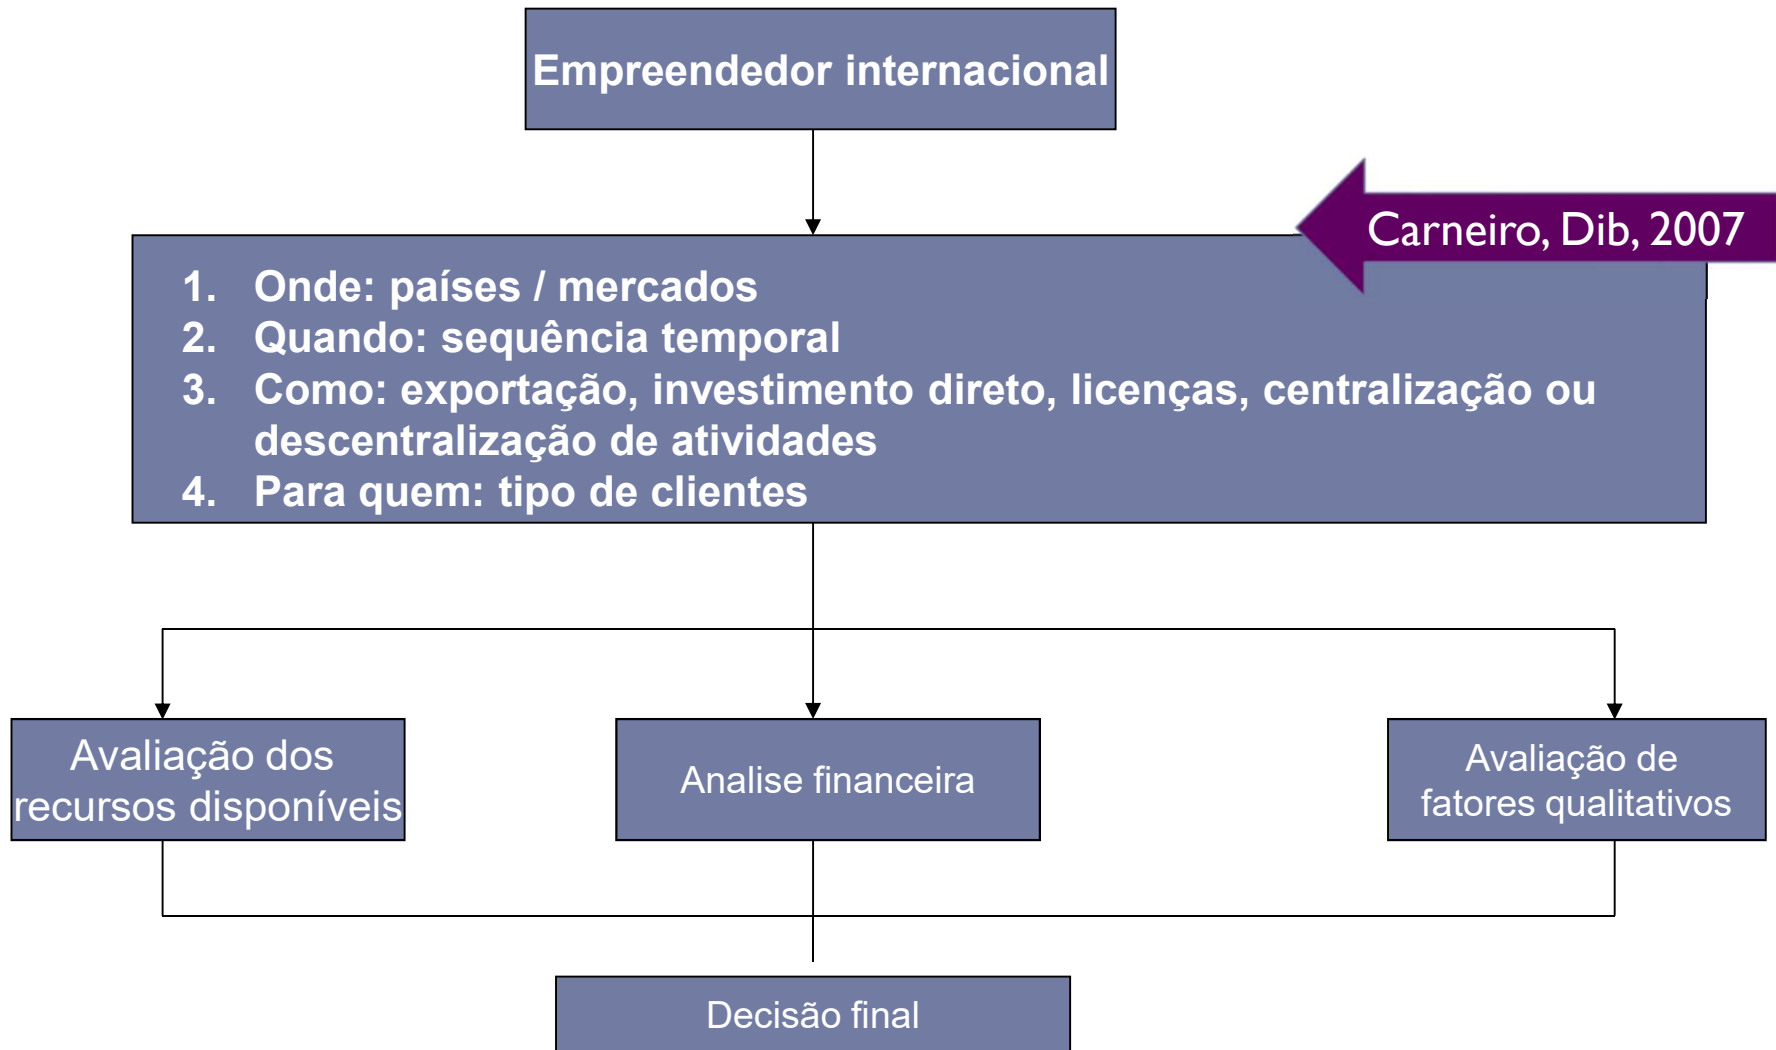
Empreendedor internacional

Carneiro, Dib, 2007

1. Onde: países / mercados
2. Quando: sequência temporal
3. Como: exportação, investimento direto, licenças, centralização ou descentralização de atividades
4. Para quem: tipo de clientes

Avaliação dos recursos disponíveis

Analise financeira

Avaliação de fatores qualitativos

Decisão final